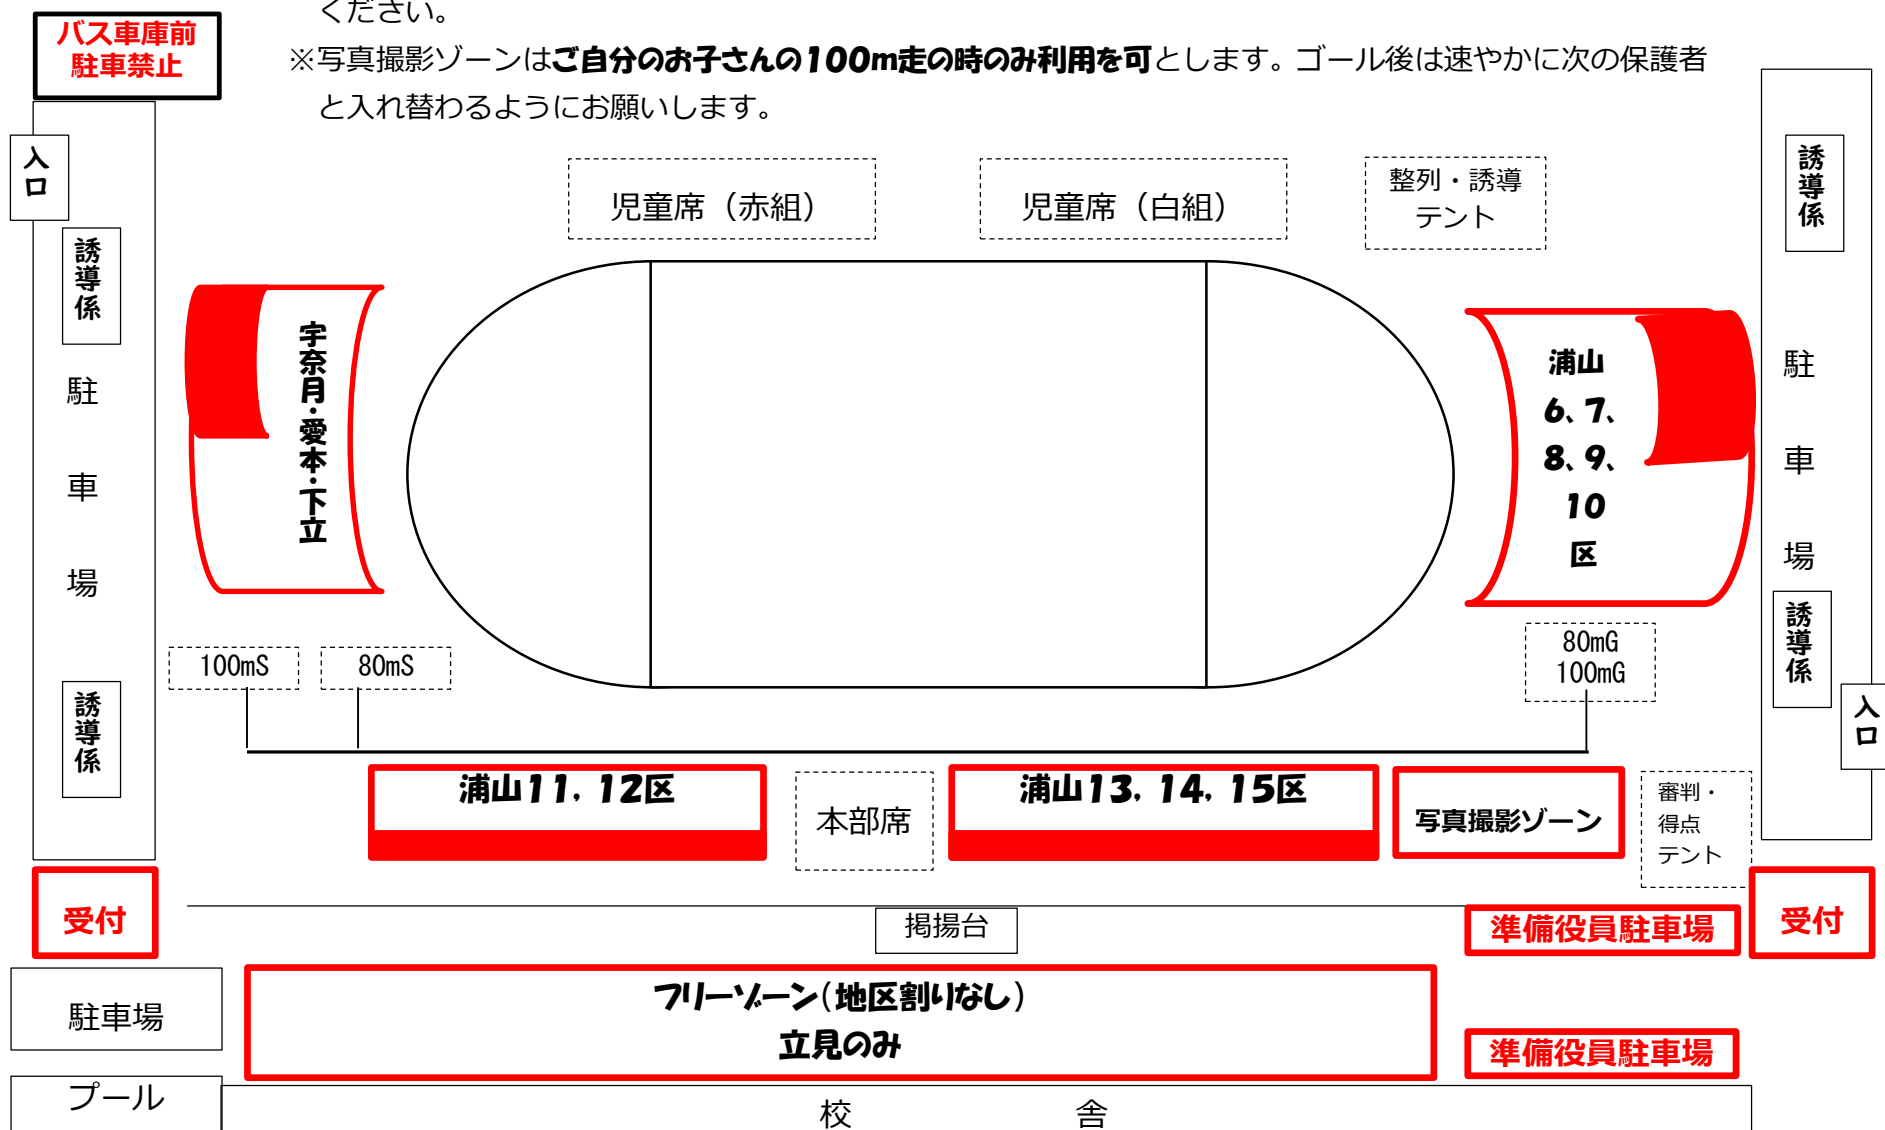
ください。

※写真撮影ゾーンはご自分のお子さんの100m走の時のみ利用を可とします。ゴール後は速やかに次の保護者と入れ替わるようにお願いします。

バス車庫前
駐車禁止

入口

誘導係

駐車場

誘導係

児童席（赤組）

児童席（白組）

整列・誘導
テント

誘導係

駐車場

誘導係

入口

宇奈月・愛本・下立

浦山
6、7、
8、9、
10
区

100mS

80mS

80mG
100mG

浦山11，12区

本部席

浦山13，14，15区

写真撮影ゾーン

審判・
得点
テント

受付

掲揚台

準備役員駐車場

受付

駐車場

フリーゾーン（地区割りなし）
立見のみ

準備役員駐車場

プール

校舎